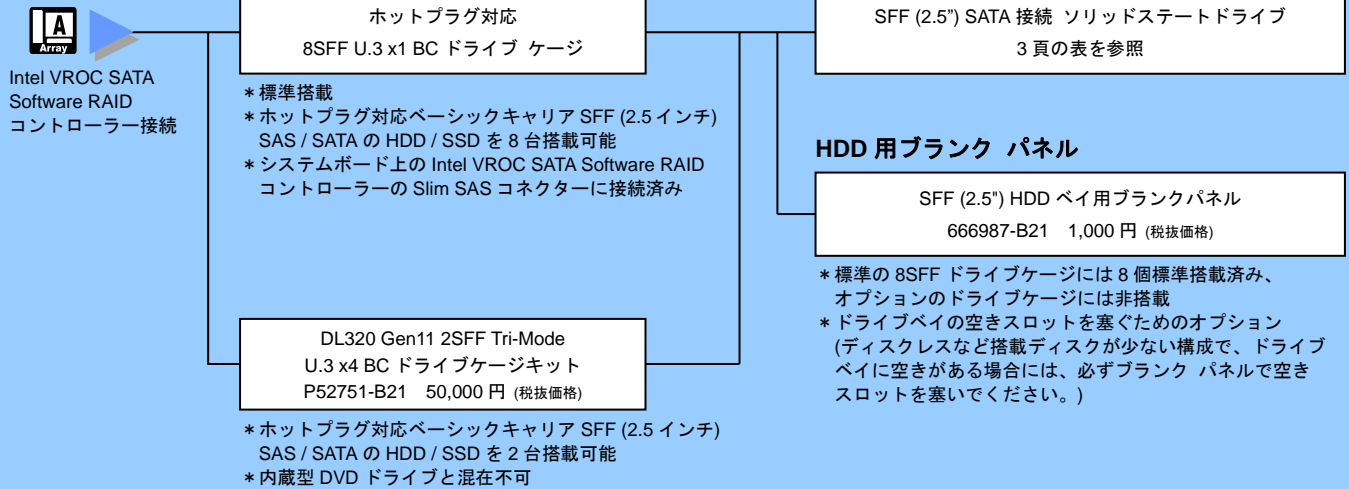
A
Array

Intel VROC SATA Software RAID コントローラー接続

ホットプラグ対応
8SFF U.3 x1 BC ドライブ ケージ

＊標準搭載
＊ホットプラグ対応ベーシックキャリア SFF (2.5 インチ) SAS / SATA の HDD / SSD を 8 台搭載可能
＊システムボード上の Intel VROC SATA Software RAID コントローラーの Slim SAS コネクターに接続済み

DL320 Gen11 2SFF Tri-Mode
U.3 x4 BC ドライブケージキット
P52751-B21 50,000 円 (税抜価格)

＊ホットプラグ対応ベーシックキャリア SFF (2.5 インチ) SAS / SATA の HDD / SSD を 2 台搭載可能
＊内蔵型 DVD ドライブと混在不可

SFF (2.5") SATA 接続 ソリッドステートドライブ
3 頁の表を参照

HDD 用ブランク パネル

SFF (2.5") HDD ベイ用ブランクパネル
666987-B21 1,000 円 (税抜価格)

＊標準の 8SFF ドライブケージには 8 個標準搭載済み、オプションのドライブケージには非搭載
＊ドライブベイの空きスロットを塞ぐためのオプション (ディスクレスなど搭載ディスクが少ない構成で、ドライブベイに空きがある場合には、必ずブランク パネルで空きスロットを塞いでください。)